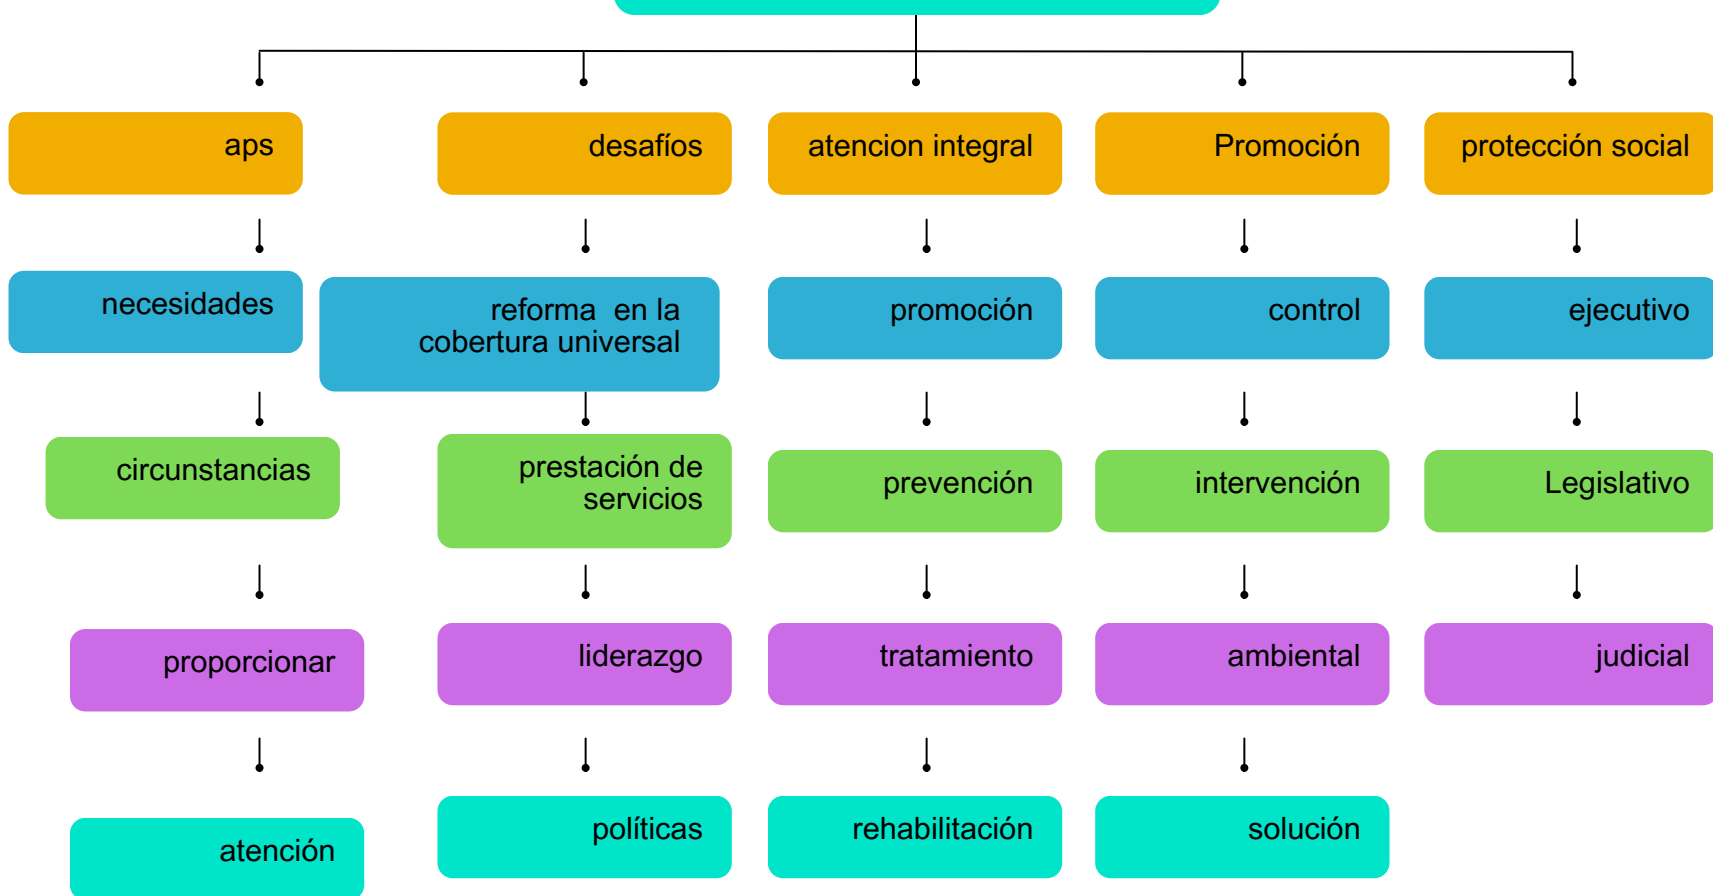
aps

necesidades

circunstancias

proporcionar

atención

desafíos

reforma en la cobertura universal

prestación de servicios

liderazgo

políticas

atencion integral

promoción

prevención

tratamiento

rehabilitación

Promoción

control

intervención

ambiental

solución

protección social

ejecutivo

Legislativo

judicial